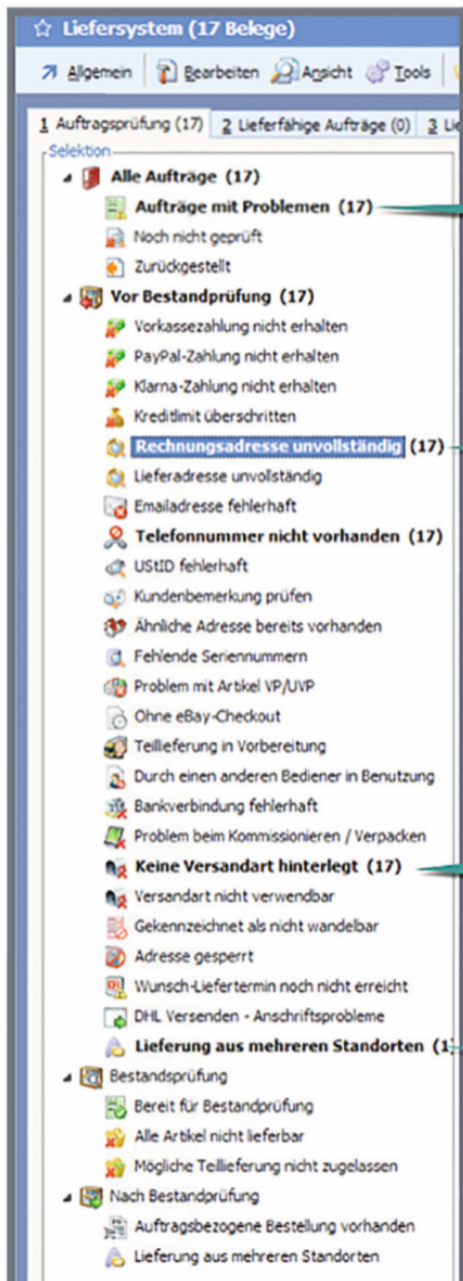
☆ Liefersystem (17 Belege)

Allgemein | Bearbeiten | Ansicht | Tools

1 Auftragsprüfung (17) | 2 Lieferfähige Aufträge (0) | 3 Lie

Selektion

Alle Aufträge (17)
Aufträge mit Problemen (17)
Noch nicht geprüft
Zurückgestellt
Vor Bestandprüfung (17)
Vorkassezahlung nicht erhalten
PayPal-Zahlung nicht erhalten
Klarna-Zahlung nicht erhalten
Kreditlimit überschritten
Rechnungsadresse unvollständig (17)
Lieferadresse unvollständig
Emailadresse fehlerhaft
Telefonnummer nicht vorhanden (17)
UStID fehlerhaft
Kundenbemerkung prüfen
Ähnliche Adresse bereits vorhanden
Fehlende Seriennummern
Problem mit Artikel VP/UVP
Ohne eBay-Checkout
Teillieferung in Vorbereitung
Durch einen anderen Bediener in Benutzung
Bankverbindung fehlerhaft
Problem beim Kommissionieren / Verpacken
Keine Versandart hinterlegt (17)
Versandart nicht verwendbar
Gekennzeichnet als nicht wandelbar
Adresse gesperrt
Wunsch-Liefertermin noch nicht erreicht
DHL Versenden - Anschriftsprobleme
Lieferung aus mehreren Standorten (1
Bestandsprüfung
Bereit für Bestandprüfung
Alle Artikel nicht lieferbar
Mögliche Teillieferung nicht zugelassen
Nach Bestandprüfung
Auftragsbezogene Bestellung vorhanden
Lieferung aus mehreren Standorten